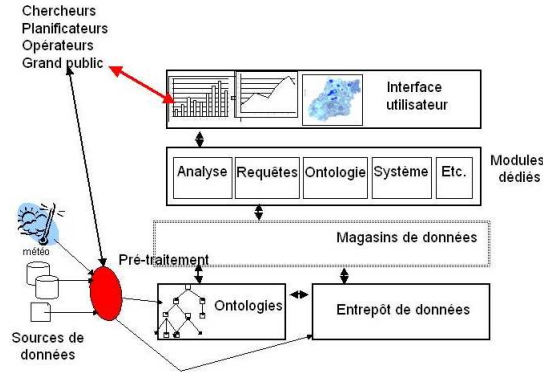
Chercheurs
Planificateurs
Opérateurs
Grand public

Interface utilisateur

Analyse
Requêtes
Ontologie
Système
Etc.

Modules dédiés

Magasins de données

météo

Pré-traitement

Ontologies

Entrepôt de données

Sources de données